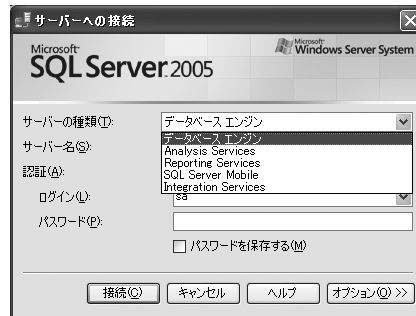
サーバーへの接続

Microsoft SQL Server 2005

Microsoft Windows Server System

サーバーの種類(T): データベース エンジン

データベース エンジン
Analysis Services
Reporting Services
SQL Server Mobile
Integration Services

サーバー名(S):

認証(A):

ログイン(L): sa

パスワード(P):

パスワードを保存する(M)

接続(C) キャンセル ヘルプ オプション(O) >>